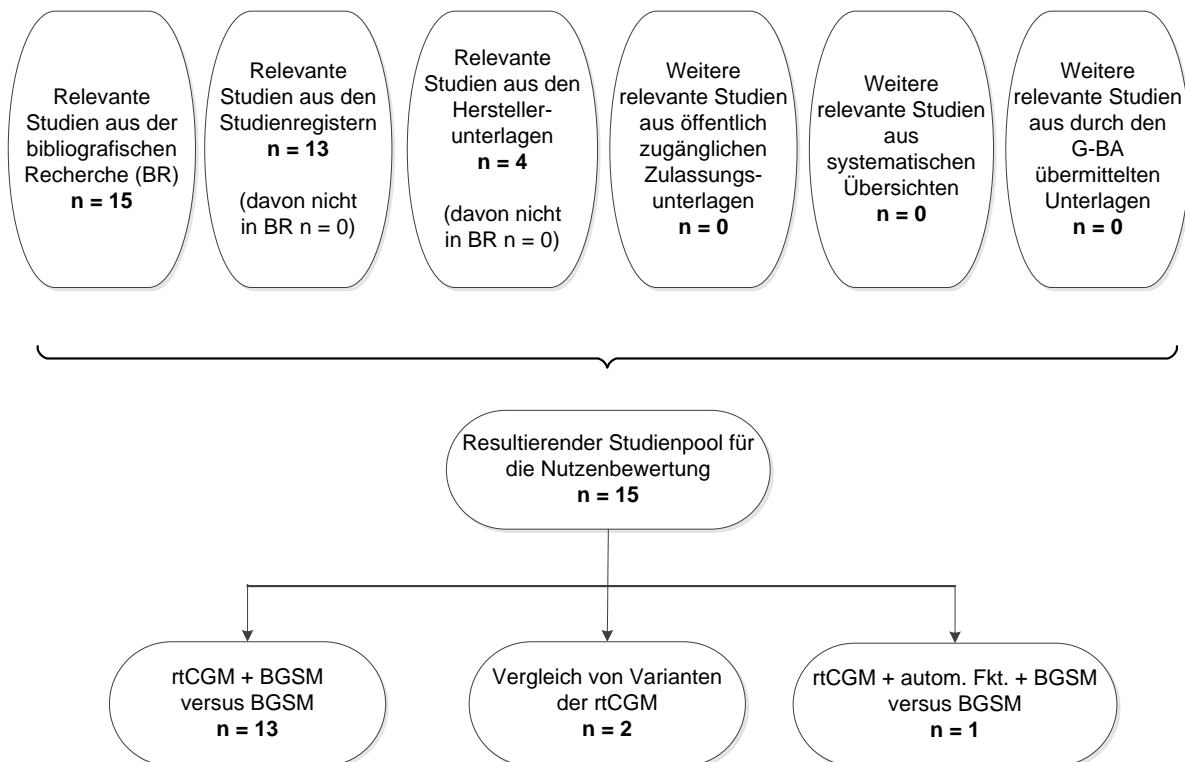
Relevante Studien aus der bibliografischen Recherche (BR)
n = 15

Relevante Studien aus den Studienregistern
n = 13

(davon nicht in BR n = 0)

Relevante Studien aus den Herstellerunterlagen
n = 4

(davon nicht in BR n = 0)

Weitere relevante Studien aus öffentlich zugänglichen Zulassungsunterlagen
n = 0

Weitere relevante Studien aus systematischen Übersichten
n = 0

Weitere relevante Studien aus durch den G-BA übermittelten Unterlagen
n = 0

Resultierender Studienpool für die Nutzenbewertung
n = 15

rtCGM + BGSM versus BGSM
n = 13

Vergleich von Varianten der rtCGM
n = 2

rtCGM + autom. Fkt. + BGSM versus BGSM
n = 1